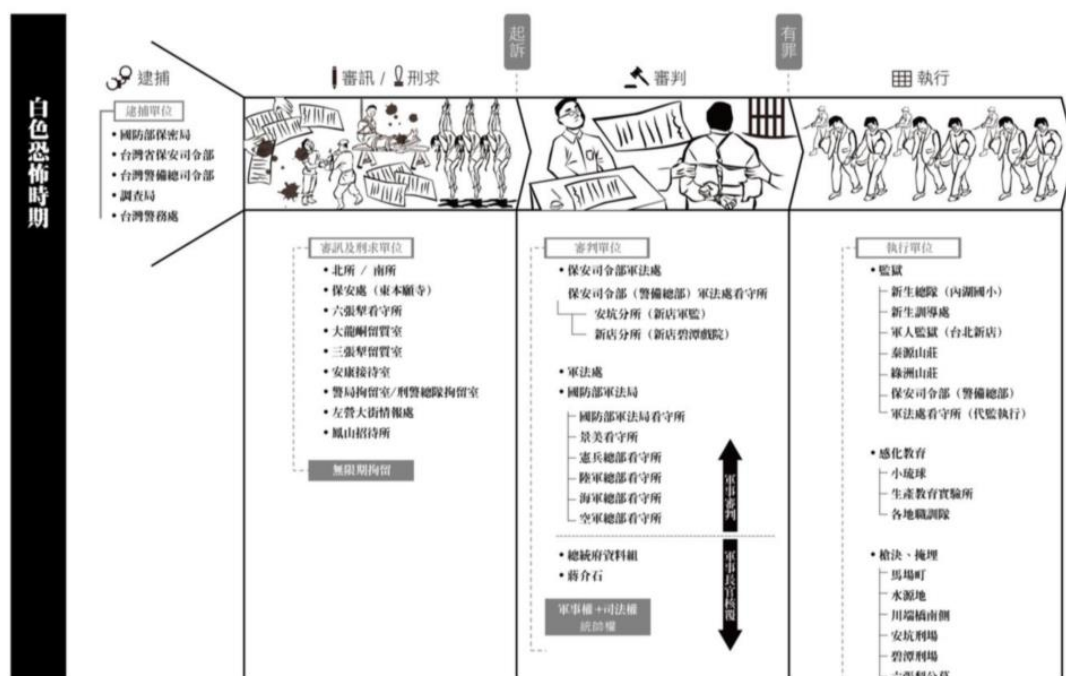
白色恐怖時期

逮捕

審訊 / 刑求

起訴

審判

有罪

執行

逮捕單位
• 國防部保密局
• 台灣省保安司令部
• 台灣警備總司令部
• 調查局
• 台灣警務處

審訊及刑求單位
• 北所 / 南所
• 保安處（東本願寺）
• 六張犁看守所
• 大龍峒留置室
• 三張犁留置室
• 安康接待室
• 警局拘留室/刑警總隊拘留室
• 左營大街情報處
• 鳳山招待所

無限期拘留

審判單位
• 保安司令部軍法處
保安司令部（警備總部）軍法處看守所
安坑分所（新店軍監）
新店分所（新店碧潭戲院）

• 軍法處
• 國防部軍法局
國防部軍法局看守所
景美看守所
憲兵總部看守所
陸軍總部看守所
海軍總部看守所
空軍總部看守所

軍事審判

• 總統府資料組
• 蔣介石

軍事長官核覆

軍事權+司法權
統治權

執行單位
• 監獄
新生總隊（內湖國小）
新生訓導處
軍人監獄（台北新店）
泰源山莊
綠洲山莊
保安司令部（警備總部）
軍法處看守所（代監執行）

• 感化教育
小琉球
生產教育實驗所
各地職訓隊

• 槍決、掩埋
馬場町
水源地
川端橋南側
安坑刑場
碧潭刑場
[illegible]